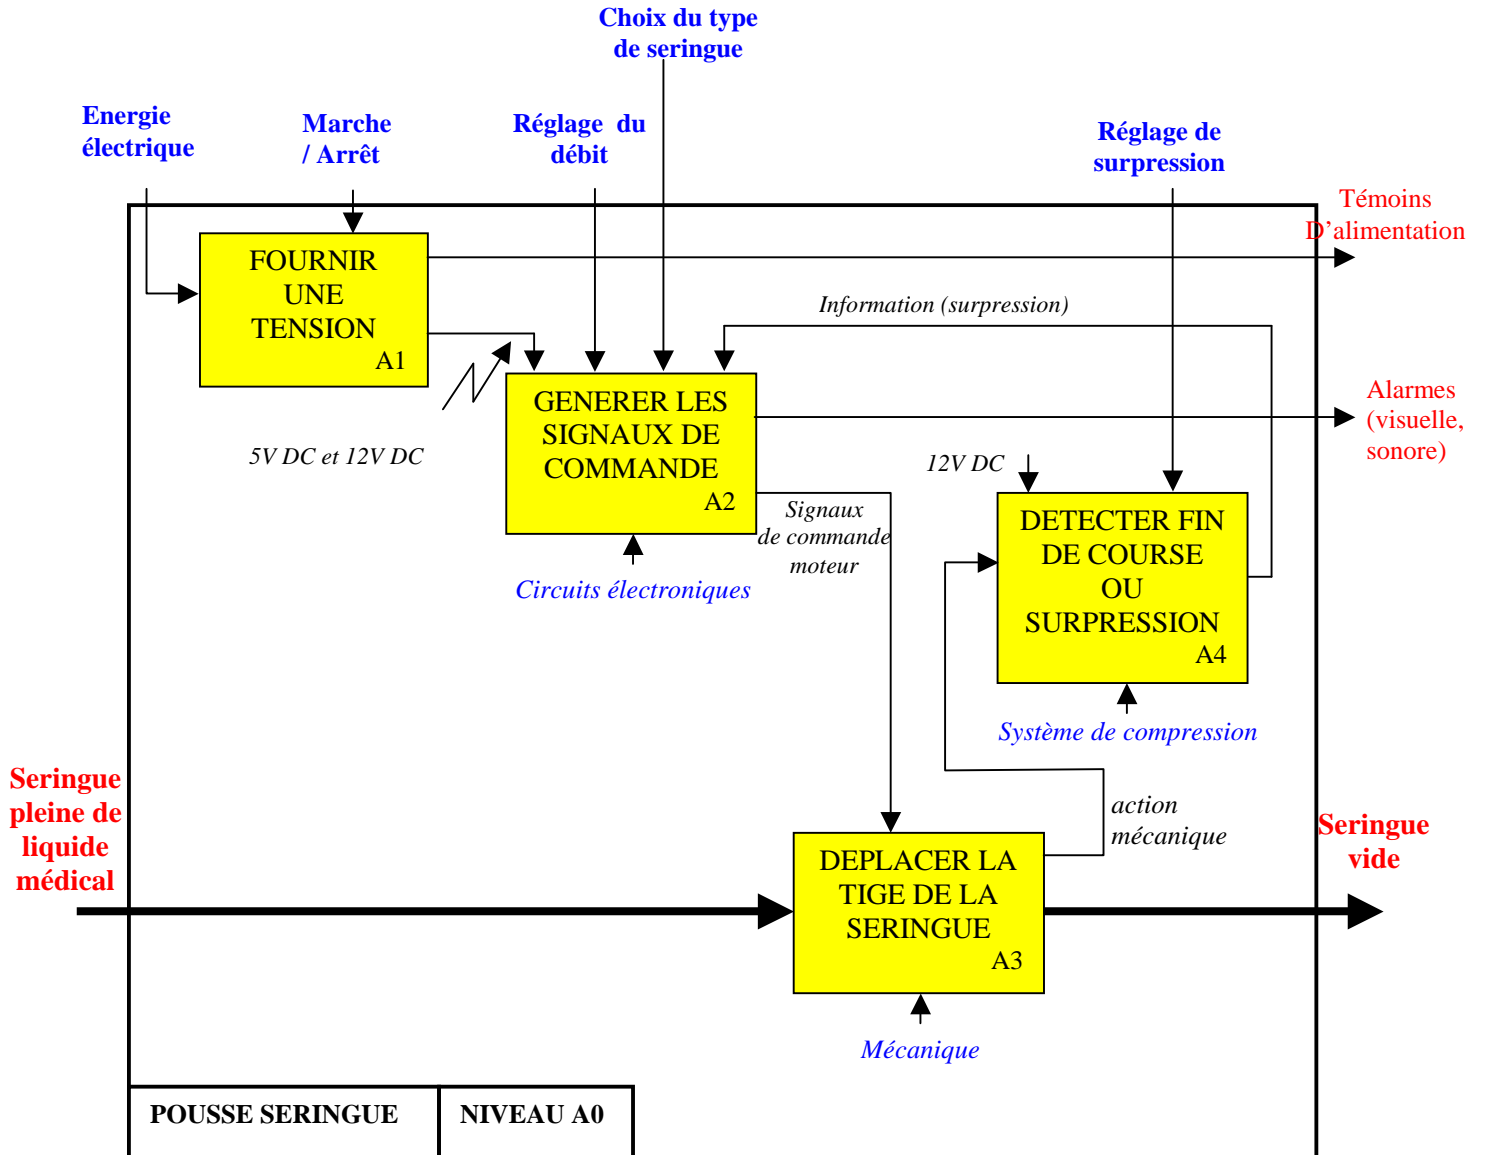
Choix du type de seringue

Energie électrique

Marche / Arrêt

Réglage du débit

Réglage de surpression

Témoins D'alimentation

FOURNIR UNE TENSION
A1

Information (surpression)

GENERER LES SIGNAUX DE COMMANDE
A2

Alarmes (visuelle, sonore)

5V DC et 12V DC

12V DC

Signaux de commande moteur

DETECTER FIN DE COURSE OU SURPRESSION
A4

Circuits électroniques

Système de compression

Seringue pleine de liquide médical

action mécanique

Seringue vide

DEPLACER LA TIGE DE LA SERINGUE
A3

Mécanique

| POUSSE SERINGUE | NIVEAU A0 |
|---|---|